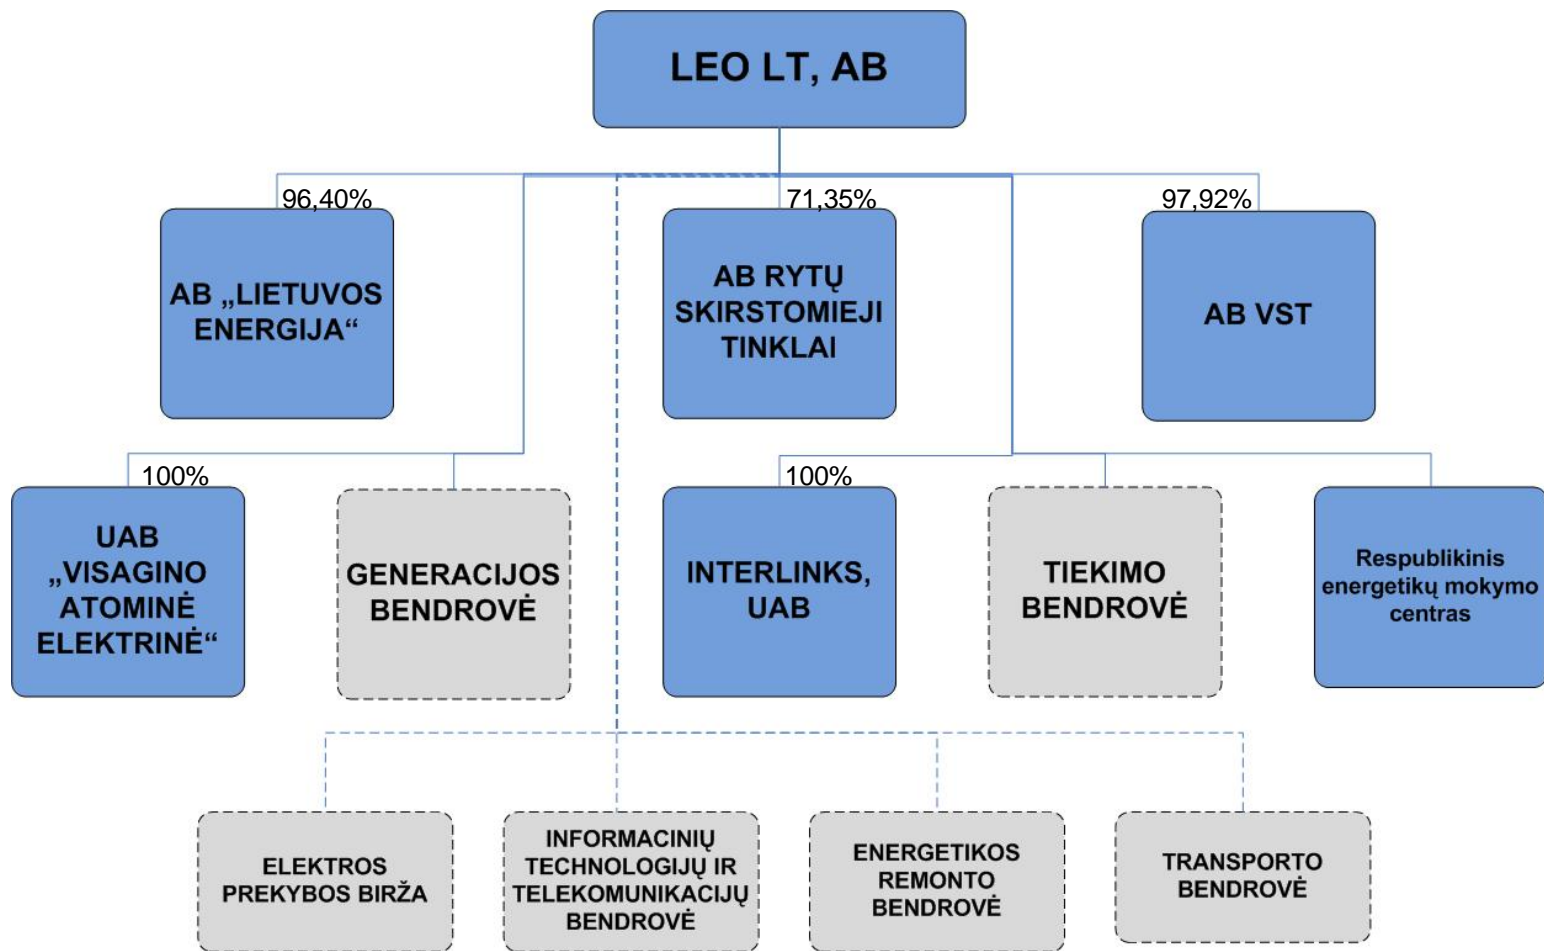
LEO LT, AB

96,40%

AB „LIETUVOS ENERGIJA“

71,35%

AB RYTŲ SKIRSTOMIEJI TINKLAI

97,92%

AB VST

100%

UAB „VISAGINO ATOMINĖ ELEKTRINĖ“

GENERACIJOS BENDROVĖ

100%

INTERLINKS, UAB

TIEKIMO BENDROVĖ

Respublikinis energetikų mokymo centras

ELEKTROS PREKYBOS BIRŽA

INFORMACINIŲ TECHNOLOGIJŲ IR TELEKOMUNIKACIJŲ BENDROVĖ

ENERGETIKOS REMONTO BENDROVĖ

TRANSPORTO BENDROVĖ